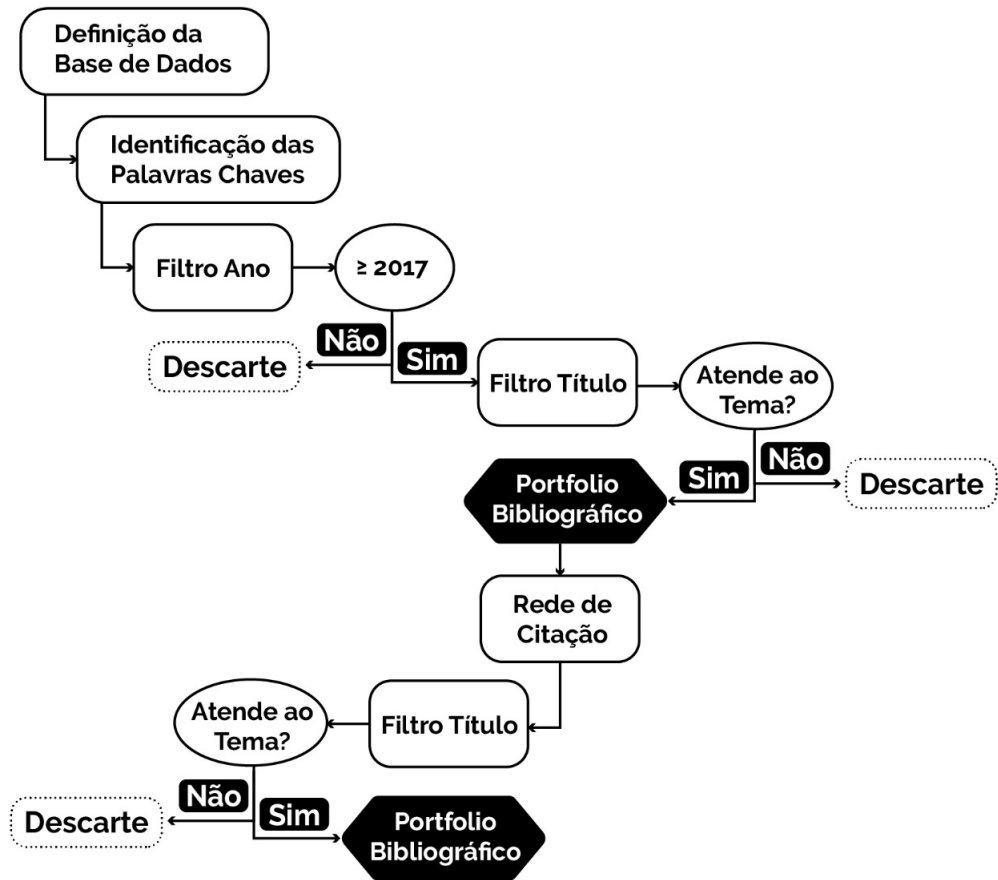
Definição da Base de Dados

Identificação das Palavras Chaves

Filtro Ano

≥ 2017

Não

Descarte

Sim

Filtro Título

Atende ao Tema?

Sim

Não

Descarte

Portfolio Bibliográfico

Rede de Citação

Filtro Título

Atende ao Tema?

Não

Descarte

Sim

Portfolio Bibliográfico